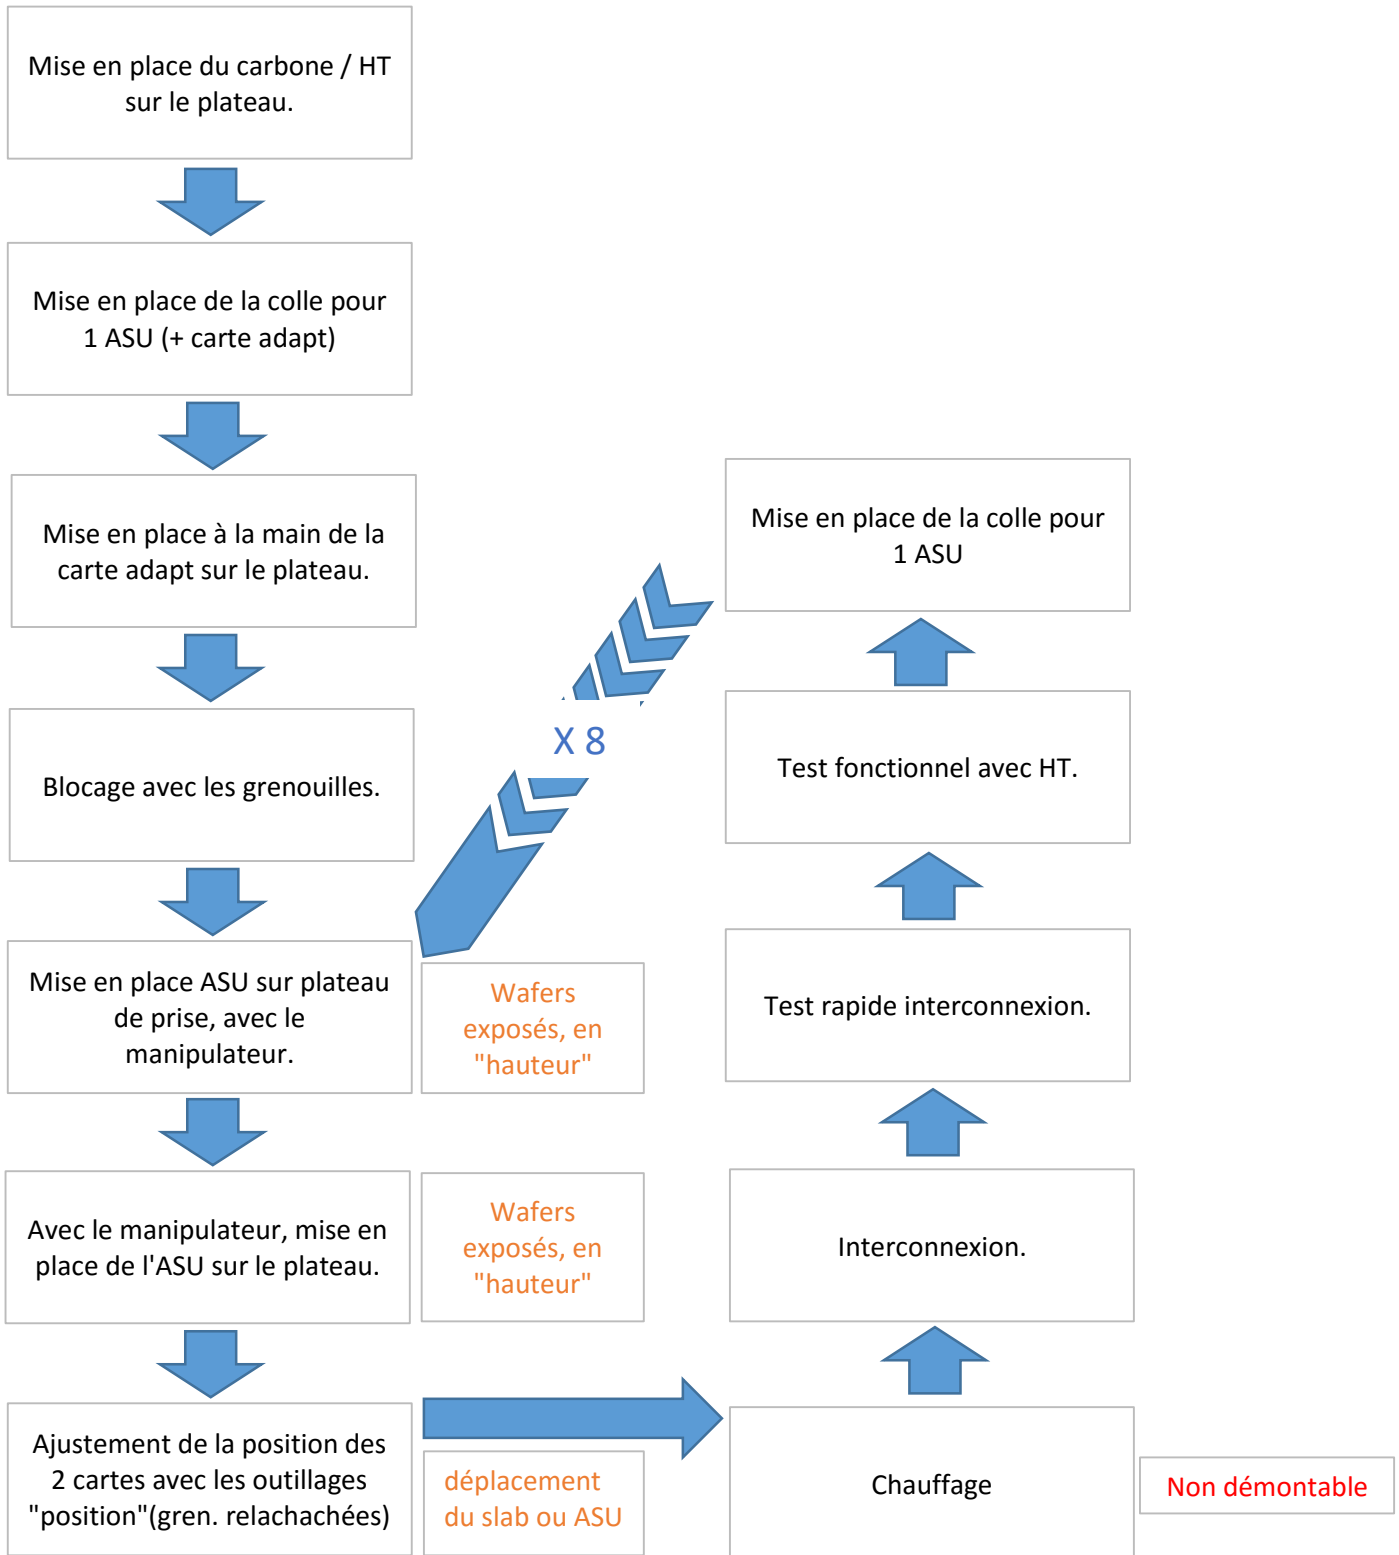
Mise en place du carbone / HT sur le plateau.

Mise en place de la colle pour 1 ASU (+ carte adapt)

Mise en place à la main de la carte adapt sur le plateau.

Blocage avec les grenouilles.

Mise en place ASU sur plateau de prise, avec le manipulateur.

Wafers exposés, en "hauteur"

Avec le manipulateur, mise en place de l'ASU sur le plateau.

Wafers exposés, en "hauteur"

Ajustement de la position des 2 cartes avec les outillages "position"(gren. relachachées)

déplacement du slab ou ASU

Chauffage

Non démontable

Interconnexion.

Test rapide interconnexion.

Test fonctionnel avec HT.

Mise en place de la colle pour 1 ASU

X 8